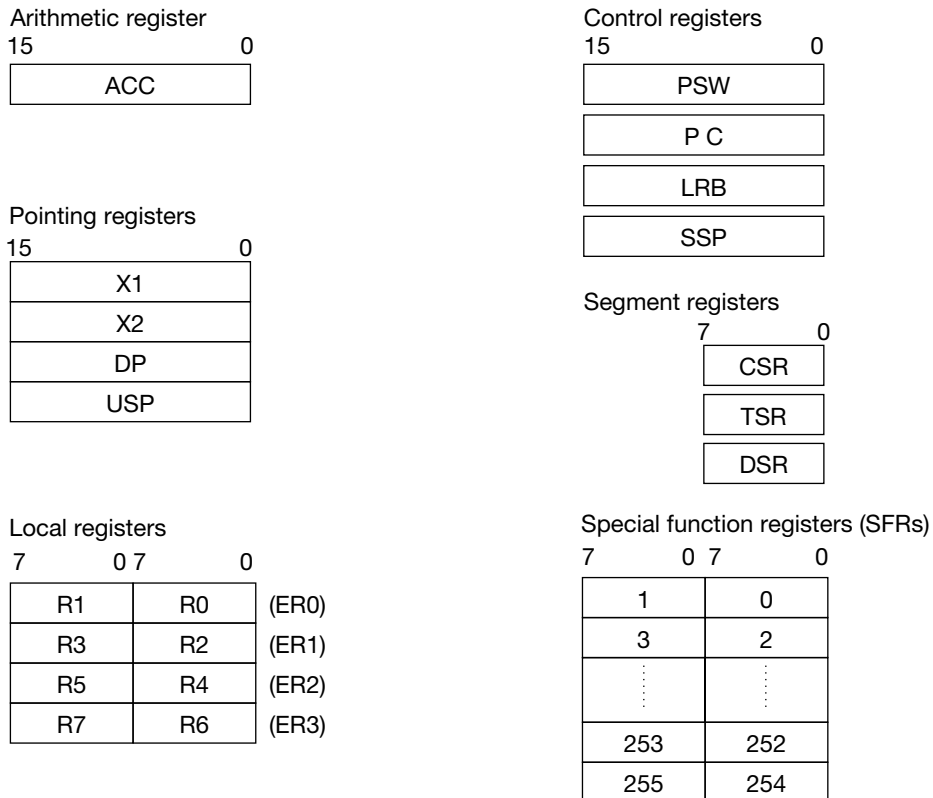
Arithmetic register
15 0

| ACC |
|---|

Pointing registers
15 0

| X1 |
|---|
| X2 |
| DP |
| USP |

Local registers
7 0 7 0

| R1 | R0 | (ER0) |
|---|---|---|
| R3 | R2 | (ER1) |
| R5 | R4 | (ER2) |
| R7 | R6 | (ER3) |

Control registers
15 0

| PSW |
|---|
| P C |
| LRB |
| SSP |

Segment registers
7 0

| CSR |
|---|
| TSR |
| DSR |

Special function registers (SFRs)
7 0 7 0

| 1 | 0 |
|---|---|
| 3 | 2 |
| ⋮ | ⋮ |
| 253 | 252 |
| 255 | 254 |